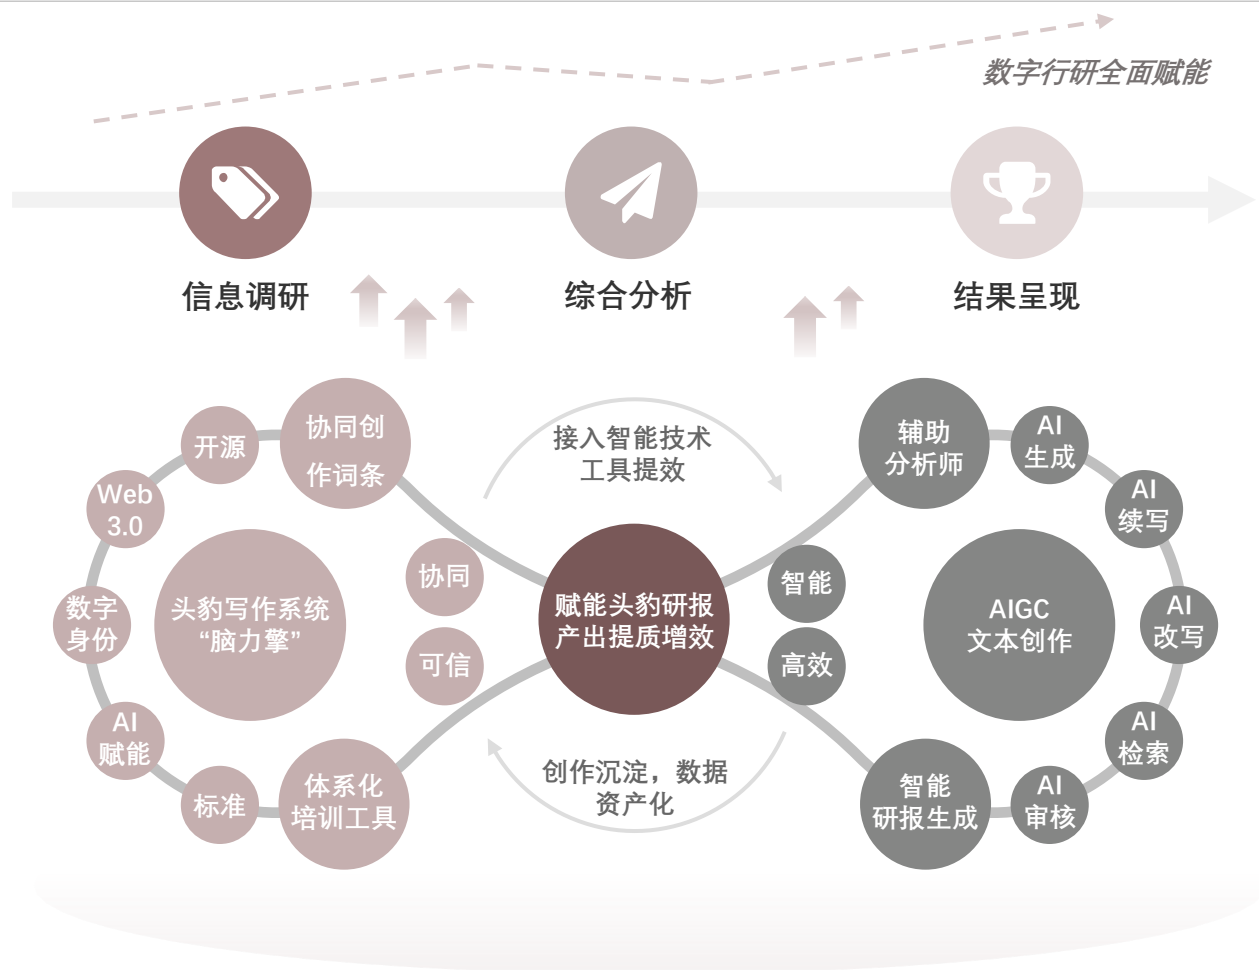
数字行研全面赋能

信息调研
综合分析
结果呈现

开源
协同创作词条
Web 3.0
数字身份
头豹写作系统“脑力擎”
AI赋能
标准
体系化培训工具
协同
可信

接入智能技术工具提效
赋能头豹研报产出提质增效
创作沉淀，数据资产化

智能
高效

辅助分析师
AI生成
AI续写
AIGC文本创作
AI改写
AI检索
AI审核
智能研报生成